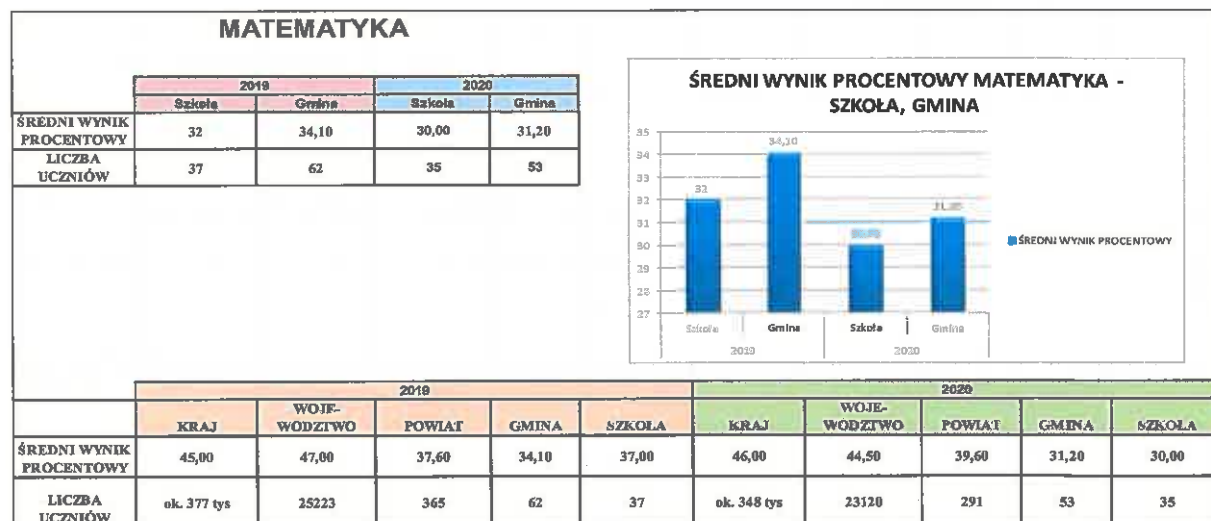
MATEMATYKA

| | 2019 | | 2020 | |
|---|---|---|---|---|
| | Szkoła | Gmina | Szkoła | Gmina |
| ŚREDNI WYNIK PROCENTOWY | 32 | 34,10 | 30,00 | 31,20 |
| LICZBA UCZNIÓW | 37 | 62 | 35 | 53 |

ŚREDNI WYNIK PROCENTOWY MATEMATYKA - SZKOŁA, GMINA

35
34
33
32
31
30
29
28
27

32
34,10
30,00
31,20

Szkoła
Gmina
Szkoła
Gmina
2019
2020

ŚREDNI WYNIK PROCENTOWY

| | 2019 | | | | | 2020 | | | | |
|---|---|---|---|---|---|---|---|---|---|---|
| | KRAJ | WOJE-WODZTWO | POWIAT | GMINA | SZKOLA | KRAJ | WOJE-WODZTWO | POWIAT | GMINA | SZKOLA |
| ŚREDNI WYNIK PROCENTOWY | 45,00 | 47,00 | 37,60 | 34,10 | 37,00 | 46,00 | 44,50 | 39,60 | 31,20 | 30,00 |
| LICZBA UCZNIÓW | ok. 377 tys | 25223 | 365 | 62 | 37 | ok. 348 tys | 23120 | 291 | 53 | 35 |